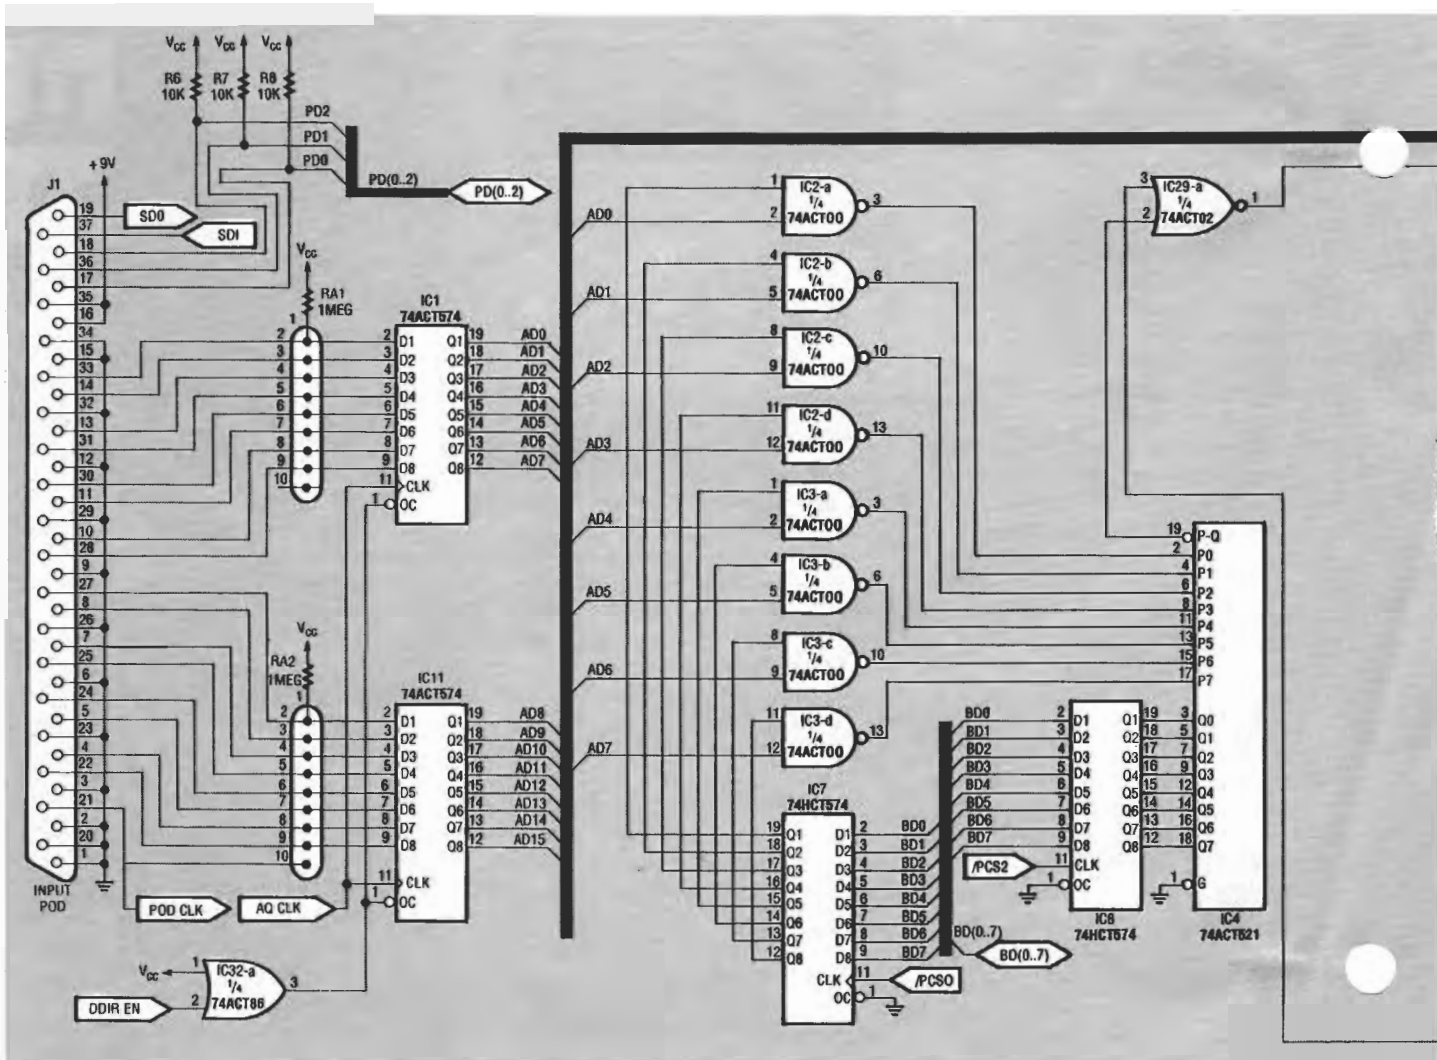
$V_{CC}$ $V_{CC}$ $V_{CC}$
R6 10K R7 10K R8 10K
PD2
PD1
PD0
PD(0..2)
PD(0..2)
+9V
J1
19 37 18 36 17 35 16 34 15 33 14 32 13 31 12 30 11 29 10 28 9 27 8 26 7 25 6 24 5 23 4 22 3 21 2 20 1
SDO
SDI
$V_{CC}$
RA1 1MEG
1
2 3 4 5 6 7 8 9 10
IC1 74ACT574
2 D1 Q1 19
3 D2 Q2 18
4 D3 Q3 17
5 D4 Q4 16
6 D5 Q5 15
7 D6 Q6 14
8 D7 Q7 13
9 D8 Q8 12
11 CLK
1 OC
AD0 AD1 AD2 AD3 AD4 AD5 AD6 AD7
$V_{CC}$
RA2 1MEG
2 3 4 5 6 7 8 9 10
IC11 74ACT574
2 D1 Q1 19
3 D2 Q2 18
4 D3 Q3 17
5 D4 Q4 16
6 D5 Q5 15
7 D6 Q6 14
8 D7 Q7 13
9 D8 Q8 12
11 CLK
1 OC
AD8 AD9 AD10 AD11 AD12 AD13 AD14 AD15
INPUT POD
POD CLK
AQ CLK
$V_{CC}$ 1
IC32-a 1/4 74ACT86
2
3
DDIR EN
AD0 AD1 AD2 AD3 AD4 AD5 AD6 AD7
1 IC2-a 1/4 74ACT00 3
2
4 IC2-b 1/4 74ACT00 6
5
8 IC2-c 1/4 74ACT00 10
9
11 IC2-d 1/4 74ACT00 13
12
1 IC3-a 1/4 74ACT00 3
2
4 IC3-b 1/4 74ACT00 6
5
8 IC3-c 1/4 74ACT00 10
9
11 IC3-d 1/4 74ACT00 13
12
IC7 74HCT574
19 Q1 D1 2
18 Q2 D2 3
17 Q3 D3 4
16 Q4 D4 5
15 Q5 D5 6
14 Q6 D6 7
13 Q7 D7 8
12 Q8 D8 9
CLK 11
OC 1
BD0 BD1 BD2 BD3 BD4 BD5 BD6 BD7
BD(0..7)
BD(0..7)
/PCS0
BD0 BD1 BD2 BD3 BD4 BD5 BD6 BD7
2 D1 Q1 19
3 D2 Q2 18
4 D3 Q3 17
5 D4 Q4 16
6 D5 Q5 15
7 D6 Q6 14
8 D7 Q7 13
9 D8 Q8 12
11 CLK
1 OC
/PCS2
IC8 74HCT574
3 IC29-a 1/4 74ACT02 1
2
19 P-Q
2 P0
4 P1
6 P2
8 P3
11 P4
13 P5
15 P6
17 P7
3 Q0
5 Q1
7 Q2
9 Q3
12 Q4
14 Q5
16 Q6
18 Q7
1 G
IC4 74ACT521